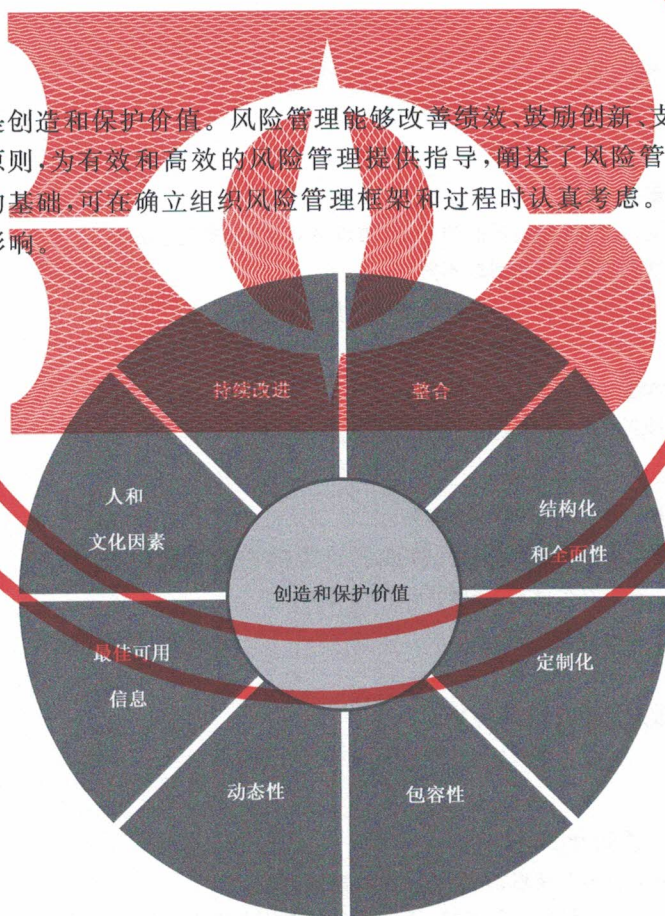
是创造和保护价值。风险管理能够改善绩效、鼓励创新、支
原则，为有效和高效的风险管理提供指导，阐述了风险管
的基础，可在确立组织风险管理框架和过程时认真考虑。
影响。

持续改进

整合

人和文化因素

结构化和全面性

创造和保护价值

最佳可用信息

定制化

动态性

包容性